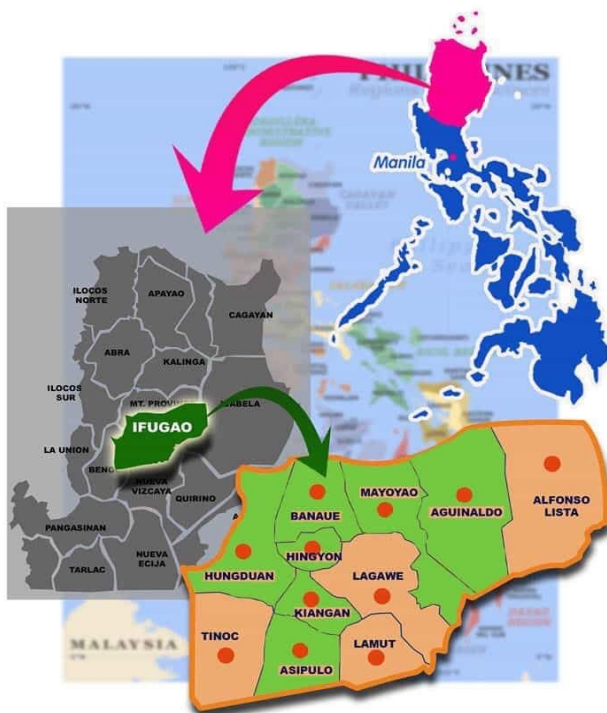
PHILIPPINES

Manila

ILOCOS NORTE
APAYAO
CAGAYAN
ABRA
KALINGA
ILOCOS SUR
MT. PROVINCE
ISABELA
IFUGAO
LA UNION
BENGUET
NUEVA VIZCAYA
QUIRINO
PANGASINAN
NUEVA ECIJA
TARLAC

BANAUE
MAYOYAO
AGUINALDO
ALFONSO LISTA
HINGYON
HUNGDUAN
LAGAWE
KIANGAN
TINOC
LAMUT
ASIPULO

MALAYSIA